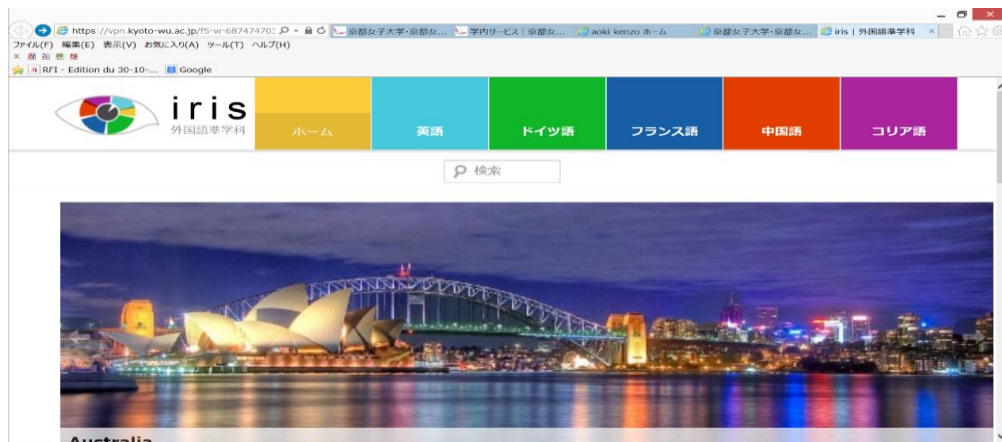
https://vpn.kyoto-wu.ac.jp/f5-w-68747470 京都女子大学·京都女... 学内サービス | 京都女... aoki kenzo ホーム 京都女子大学·京都女... iris | 外国語準学科 ×

ファイル(F) 編集(E) 表示(V) お気に入り(A) ツール(T) ヘルプ(H)

RFI - Edition du 30-10-... Google

iris
外国語準学科

ホーム

英語

ドイツ語

フランス語

中国語

コリア語

検索

Australia